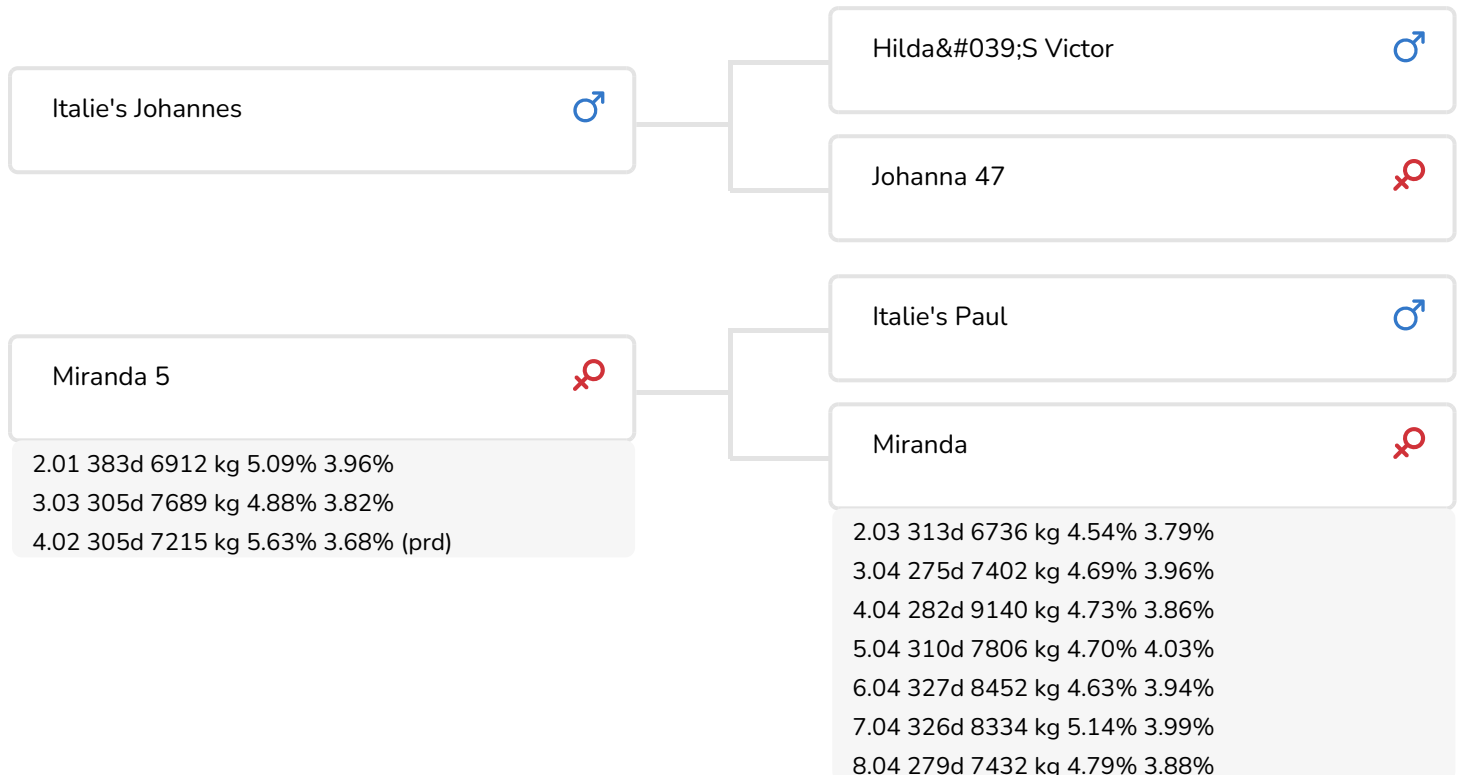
Italie's Johannes ♂

Hilda&#039;S Victor ♂

Johanna 47 ♀

Miranda 5 ♀

2.01 383d 6912 kg 5.09% 3.96%
3.03 305d 7689 kg 4.88% 3.82%
4.02 305d 7215 kg 5.63% 3.68% (prd)

Italie's Paul ♂

Miranda ♀

2.03 313d 6736 kg 4.54% 3.79%
3.04 275d 7402 kg 4.69% 3.96%
4.04 282d 9140 kg 4.73% 3.86%
5.04 310d 7806 kg 4.70% 4.03%
6.04 327d 8452 kg 4.63% 3.94%
7.04 326d 8334 kg 5.14% 3.99%
8.04 279d 7432 kg 4.79% 3.88%